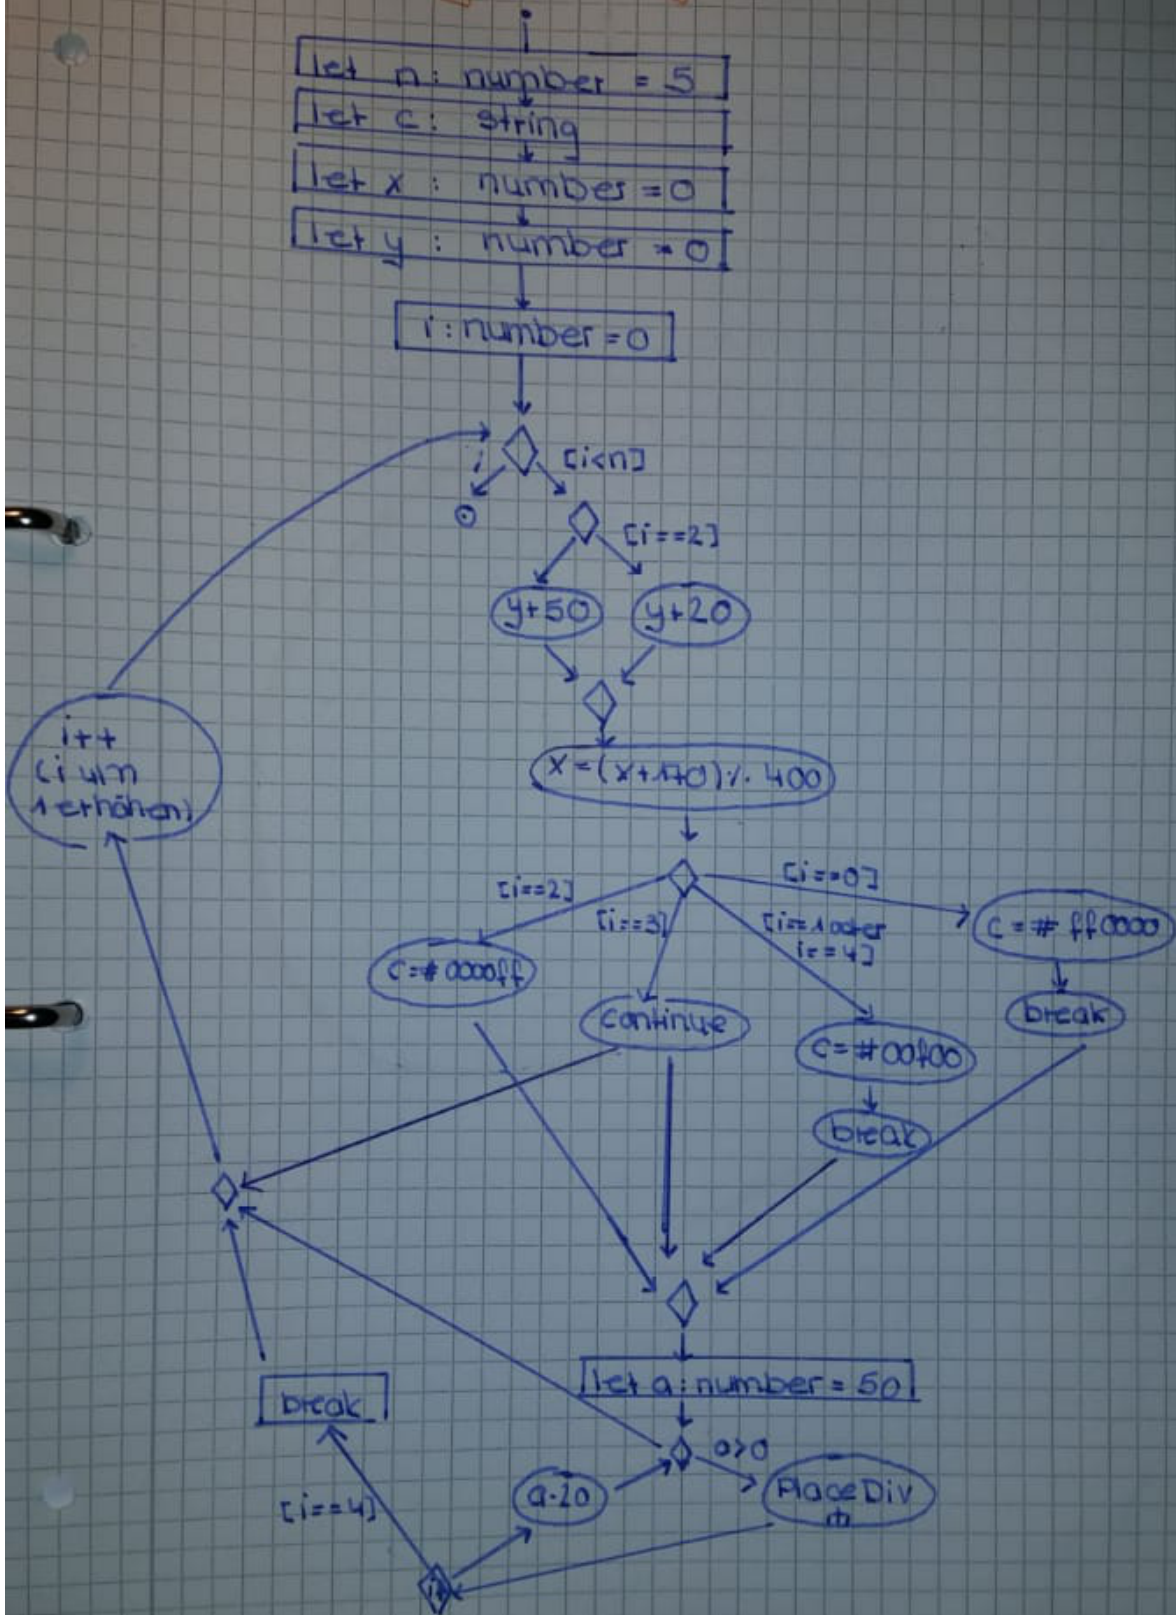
let n: number = 5
let c: string
let x : number = 0
let y : number = 0

i: number = 0

[i<n]

[i==2]

y+50
y+20

x = (x+170) % 400

[i==2]
[i==3]
[i==1 oder i==4]
[i==0]

c = #0000ff
continue
c = #00ff00
break
c = #ff0000
break

i++
(i um 1 erhöhen)

let a: number = 50

a>0
a-20
PlaceDiv

break
[i==4]